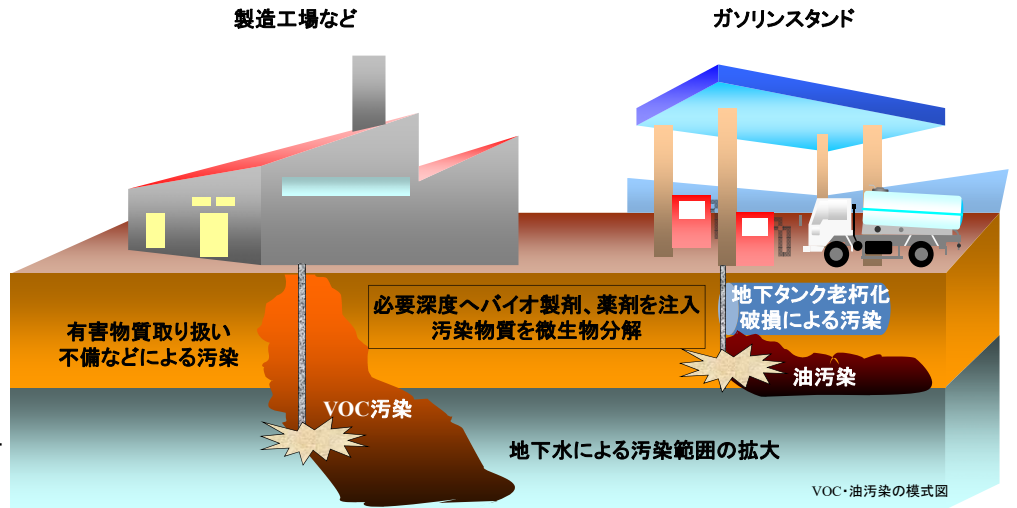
製造工場など

ガソリンスタンド

有害物質取り扱い
不備などによる汚染

必要深度へバイオ製剤、薬剤を注入
汚染物質を微生物分解

地下タンク老朽化
破損による汚染

油汚染

VOC汚染

地下水による汚染範囲の拡大

VOC・油汚染の模式図